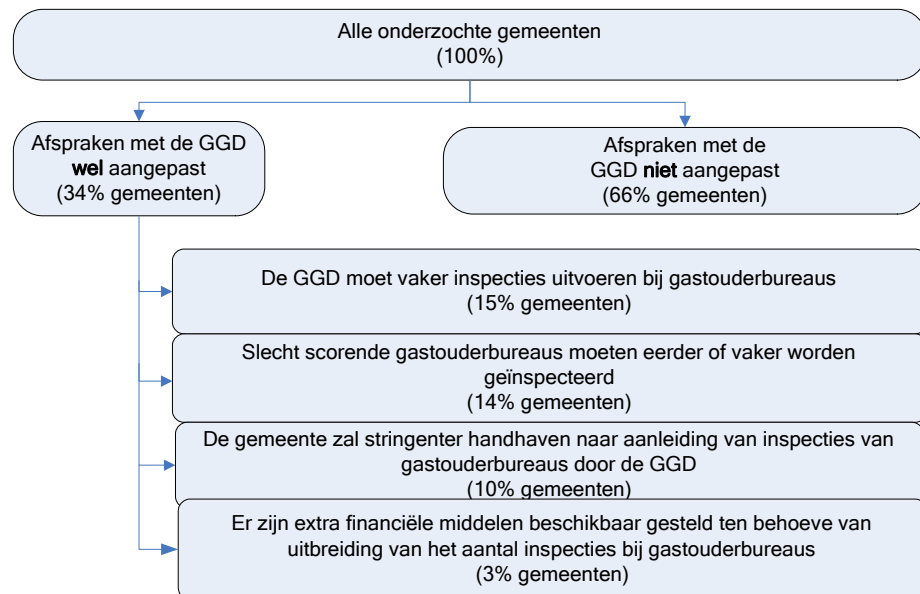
Alle onderzochte gemeenten
(100%)

Afspraken met de GGD **wel** aangepast
(34% gemeenten)

Afspraken met de GGD **niet** aangepast
(66% gemeenten)

De GGD moet vaker inspecties uitvoeren bij gastouderbureaus
(15% gemeenten)

Slecht scorende gastouderbureaus moeten eerder of vaker worden geïnspecteerd
(14% gemeenten)

De gemeente zal stringenter handhaven naar aanleiding van inspecties van gastouderbureaus door de GGD
(10% gemeenten)

Er zijn extra financiële middelen beschikbaar gesteld ten behoeve van uitbreiding van het aantal inspecties bij gastouderbureaus
(3% gemeenten)